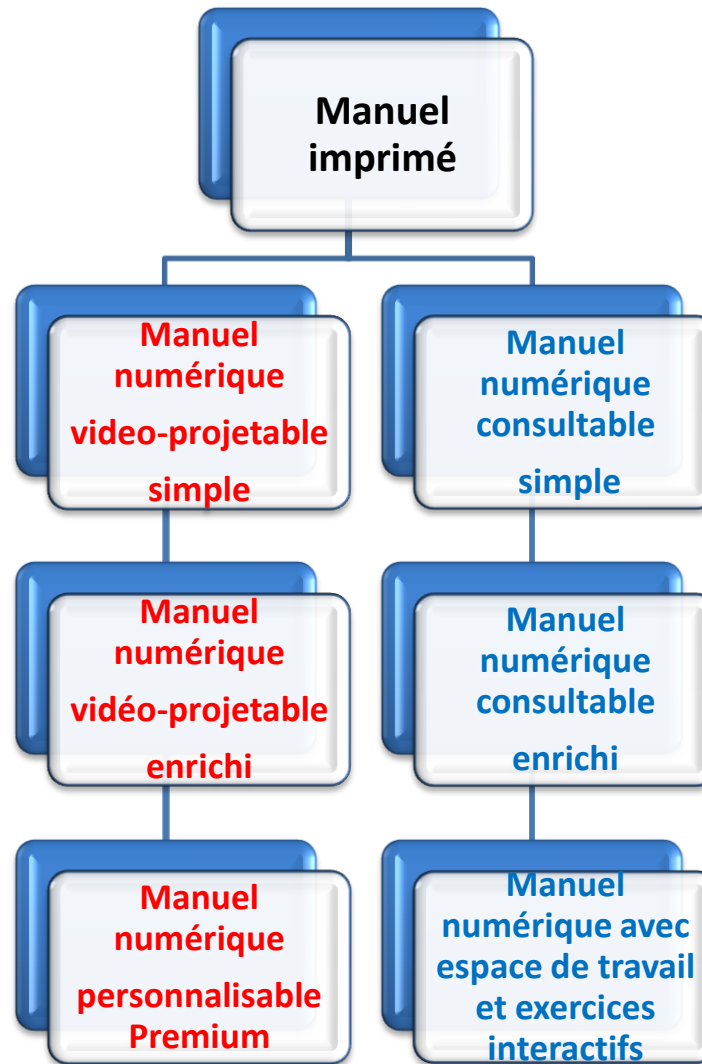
Manuel imprimé

Manuel numérique video-projetable simple

Manuel numérique vidéo-projetable enrichi

Manuel numérique personnalisable Premium

Manuel numérique consultable simple

Manuel numérique consultable enrichi

Manuel numérique avec espace de travail et exercices interactifs